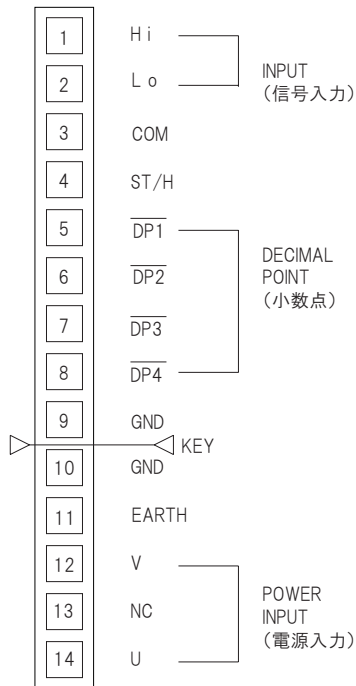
1 Hi
2 Lo
INPUT
(信号入力)
3 COM
4 ST/H
5 $\overline{DP1}$
6 $\overline{DP2}$
7 $\overline{DP3}$
8 $\overline{DP4}$
DECIMAL
POINT
(小数点)
9 GND
KEY
10 GND
11 EARTH
12 V
13 NC
14 U
POWER
INPUT
(電源入力)